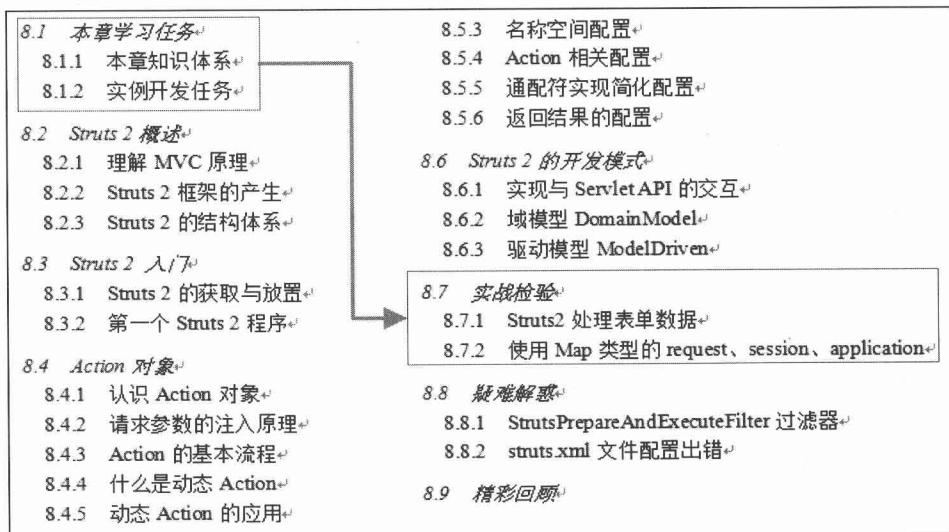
8.1 本章学习任务
8.1.1 本章知识体系
8.1.2 实例开发任务

8.2 Struts 2 概述
8.2.1 理解 MVC 原理
8.2.2 Struts 2 框架的产生
8.2.3 Struts 2 的结构体系

8.3 Struts 2 入门
8.3.1 Struts 2 的获取与放置
8.3.2 第一个 Struts 2 程序

8.4 Action 对象
8.4.1 认识 Action 对象
8.4.2 请求参数的注入原理
8.4.3 Action 的基本流程
8.4.4 什么是动态 Action
8.4.5 动态 Action 的应用

8.5.3 名称空间配置
8.5.4 Action 相关配置
8.5.5 通配符实现简化配置
8.5.6 返回结果的配置

8.6 Struts 2 的开发模式
8.6.1 实现与 Servlet API 的交互
8.6.2 域模型 DomainModel
8.6.3 驱动模型 ModelDriven

8.7 实战检验
8.7.1 Struts2 处理表单数据
8.7.2 使用 Map 类型的 request、session、application

8.8 疑难解惑
8.8.1 StrutsPrepareAndExecuteFilter 过滤器
8.8.2 struts.xml 文件配置出错

8.9 精彩回顾